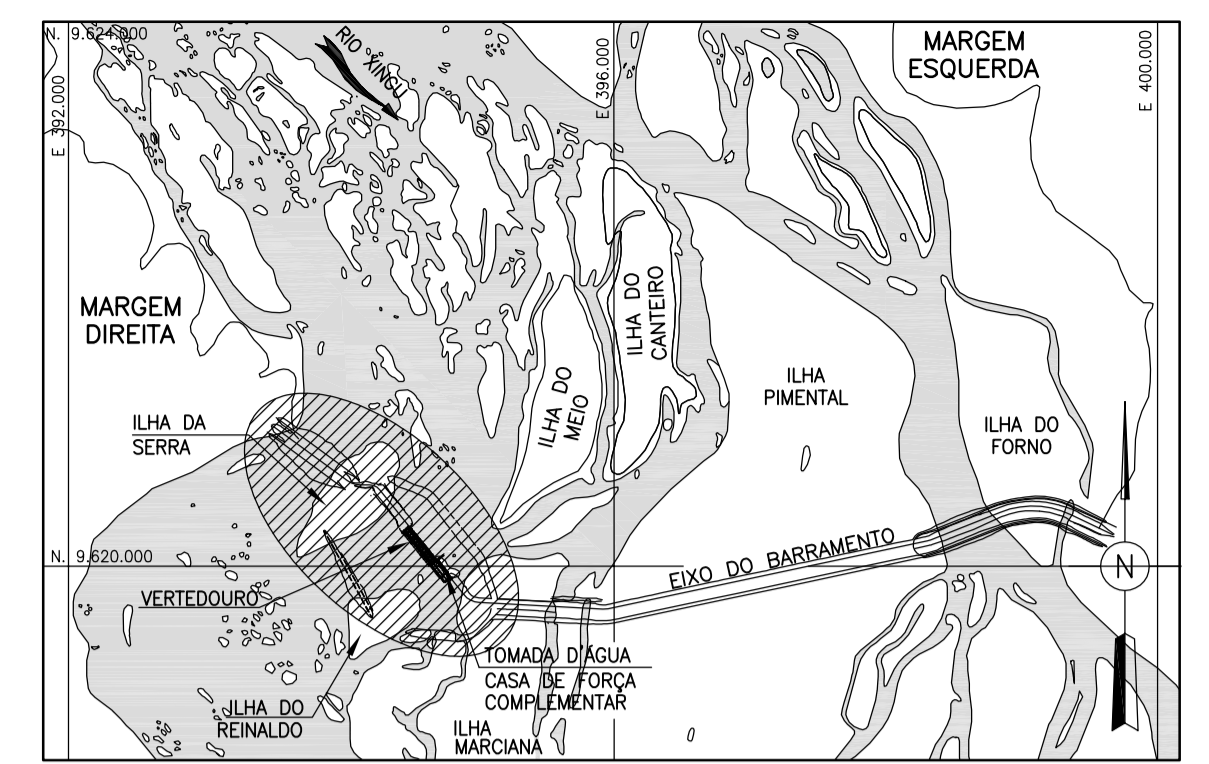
N. 9.624.000

RIO XINGU

E 392.000

E 396.000

MARGEM ESQUERDA

E 400.000

MARGEM DIREITA

ILHA DO MEIO

ILHA DO CANTEIRO

ILHA PIMENTAL

ILHA DA SERRA

ILHA DO FORNO

N. 9.620.000

EIXO DO BARRAMENTO

N

VERTEDOURO

TOMADA D'ÁGUA
CASA DE FORÇA COMPLEMENTAR

ILHA DO REINALDO

ILHA MARCIANA